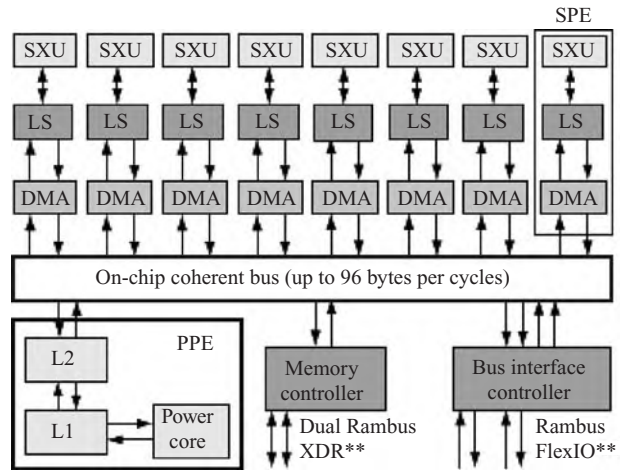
SPE

SXU SXU SXU SXU SXU SXU SXU SXU

LS LS LS LS LS LS LS LS

DMA DMA DMA DMA DMA DMA DMA DMA

On-chip coherent bus (up to 96 bytes per cycles)

L2

PPE

L1

Power core

Memory controller

Dual Rambus XDR**

Bus interface controller

Rambus FlexIO**